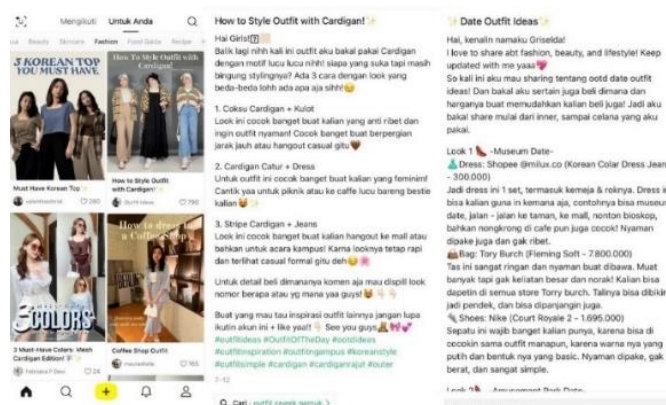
Mengikuti Untuk Anda

Beauty Skincare Fashion Food Drink Resep

3 KOREAN TOP YOU MUST HAVE

How To Style Outfit with Cardigan

Must Have Korean Top

How to Style Outfit with Cardigan!

280

790

3 COLORS

How to dress a Coffee Shop

3 Must-Have Colors: Mesh Cardigan Edition!

Coffee Shop Outfit

165

How to Style Outfit with Cardigan!

Hai Girls!
Balik lagi nihh kali ini outfit aku bakal pakai Cardigan dengan motif lucu lucu nihh! siapa yang suka tapi masih bingung stylingnya? Ada 3 cara dengan look yang beda-beda lohh ada apa aja sihh!

1. Coksu Cardigan + Kulot
Look ini cocok banget buat kalian yang anti ribet dan ingin outfit nyaman! Cocok banget buat bepergian jarak jauh atau hangout casual gitu

2. Cardigan Catur + Dress
Untuk outfit ini cocok banget buat kalian yang feminim! Cantik yaa untuk piknik atau ke caffe lucu bareng bestie kalian

3. Stripe Cardigan + Jeans
Look ini cocok banget buat kalian hangout ke mall atau bahkan untuk acara kampus! Karna looknya tetap rapi dan terlihat casual formal gitu deh

Untuk detail beli dimananya komen aja mau dispill look nomor berapa atau yg mana yaa guys!

Buat yang mau tau inspirasi outfit lainnya jangan lupa ikutin akun ini + like yaa!! See you guys
#outfitideas #OutfitOfTheDay #ootdideas #outfitinspiration #outfitngampus #koreanstyle #outfitsimple #cardigan #cardiganrajut #outer
7-12

Cari outfit cewek gemuk >

Date Outfit Ideas

Hai, kenalin namaku Griselda!
I love to share abt fashion, beauty, and lifestyle! Keep updated with me yaaa
So kali ini aku mau sharing tentang ootd date outfit ideas! Dan bakal aku sertain juga beli dimana dan harganya buat memudahkan kalian beli juga! Jadi aku bakal share mulai dari inner, sampai celana yang aku pakai.

Look 1 -Museum Date-
Dress: Shopee @milux.co (Korean Colar Dress Jean - 300.000)
Jadi dress ini 1 set, termasuk kemeja & roknya. Dress ini bisa kalian guna in kemana aja, contohnya bisa museum date, jalan - jalan ke taman, ke mall, nonton bioskop, bahkan nongkrong di cafe pun juga cocok! Nyaman dipake juga dan gak ribet.
Bag: Tory Burch (Fleming Soft - 7.800.000)
Tas ini sangat ringan dan nyaman buat dibawa. Muat banyak tapi gak keliatan besar dan norak! Kalian bisa dapetin di semua store Torry burch. Talinya bisa dibikin jadi pendek, dan bisa dipanjangin juga.
Shoes: Nike (Court Royale 2 - 1.695.000)
Sepatu ini wajib banget kalian punya, karena bisa di cocokin sama outfit manapun, karena warna nya yang putih dan bentuk nya yang basic. Nyaman dipake, gak berat, dan sangat simple.

Look 2 -Amusement Park Date-